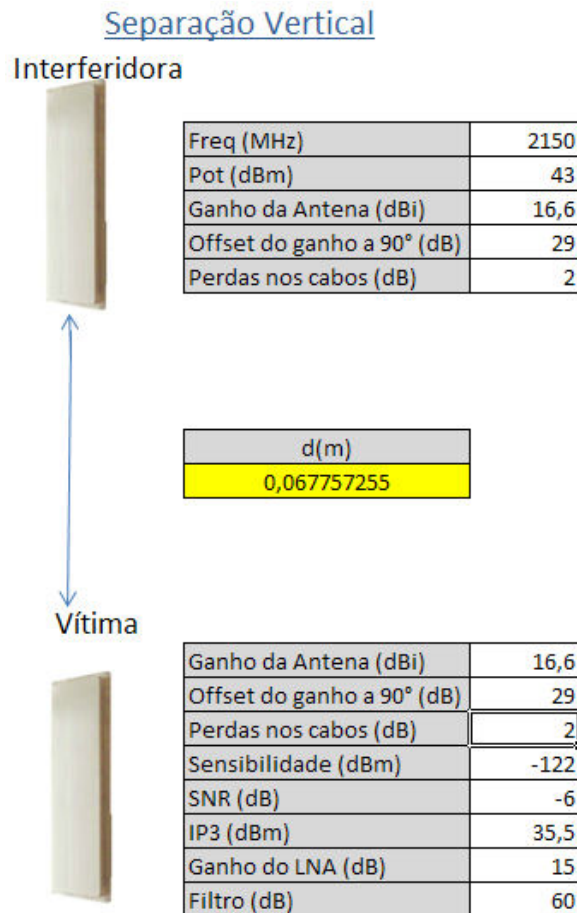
Separação Vertical

Interferidora

| Freq (MHz) | 2150 |
|---|---|
| Pot (dBm) | 43 |
| Ganho da Antena (dBi) | 16,6 |
| Offset do ganho a 90° (dB) | 29 |
| Perdas nos cabos (dB) | 2 |

| d(m) |
|---|
| 0,067757255 |

Vítima

| Ganho da Antena (dBi) | 16,6 |
|---|---|
| Offset do ganho a 90° (dB) | 29 |
| Perdas nos cabos (dB) | 2 |
| Sensibilidade (dBm) | -122 |
| SNR (dB) | -6 |
| IP3 (dBm) | 35,5 |
| Ganho do LNA (dB) | 15 |
| Filtro (dB) | 60 |